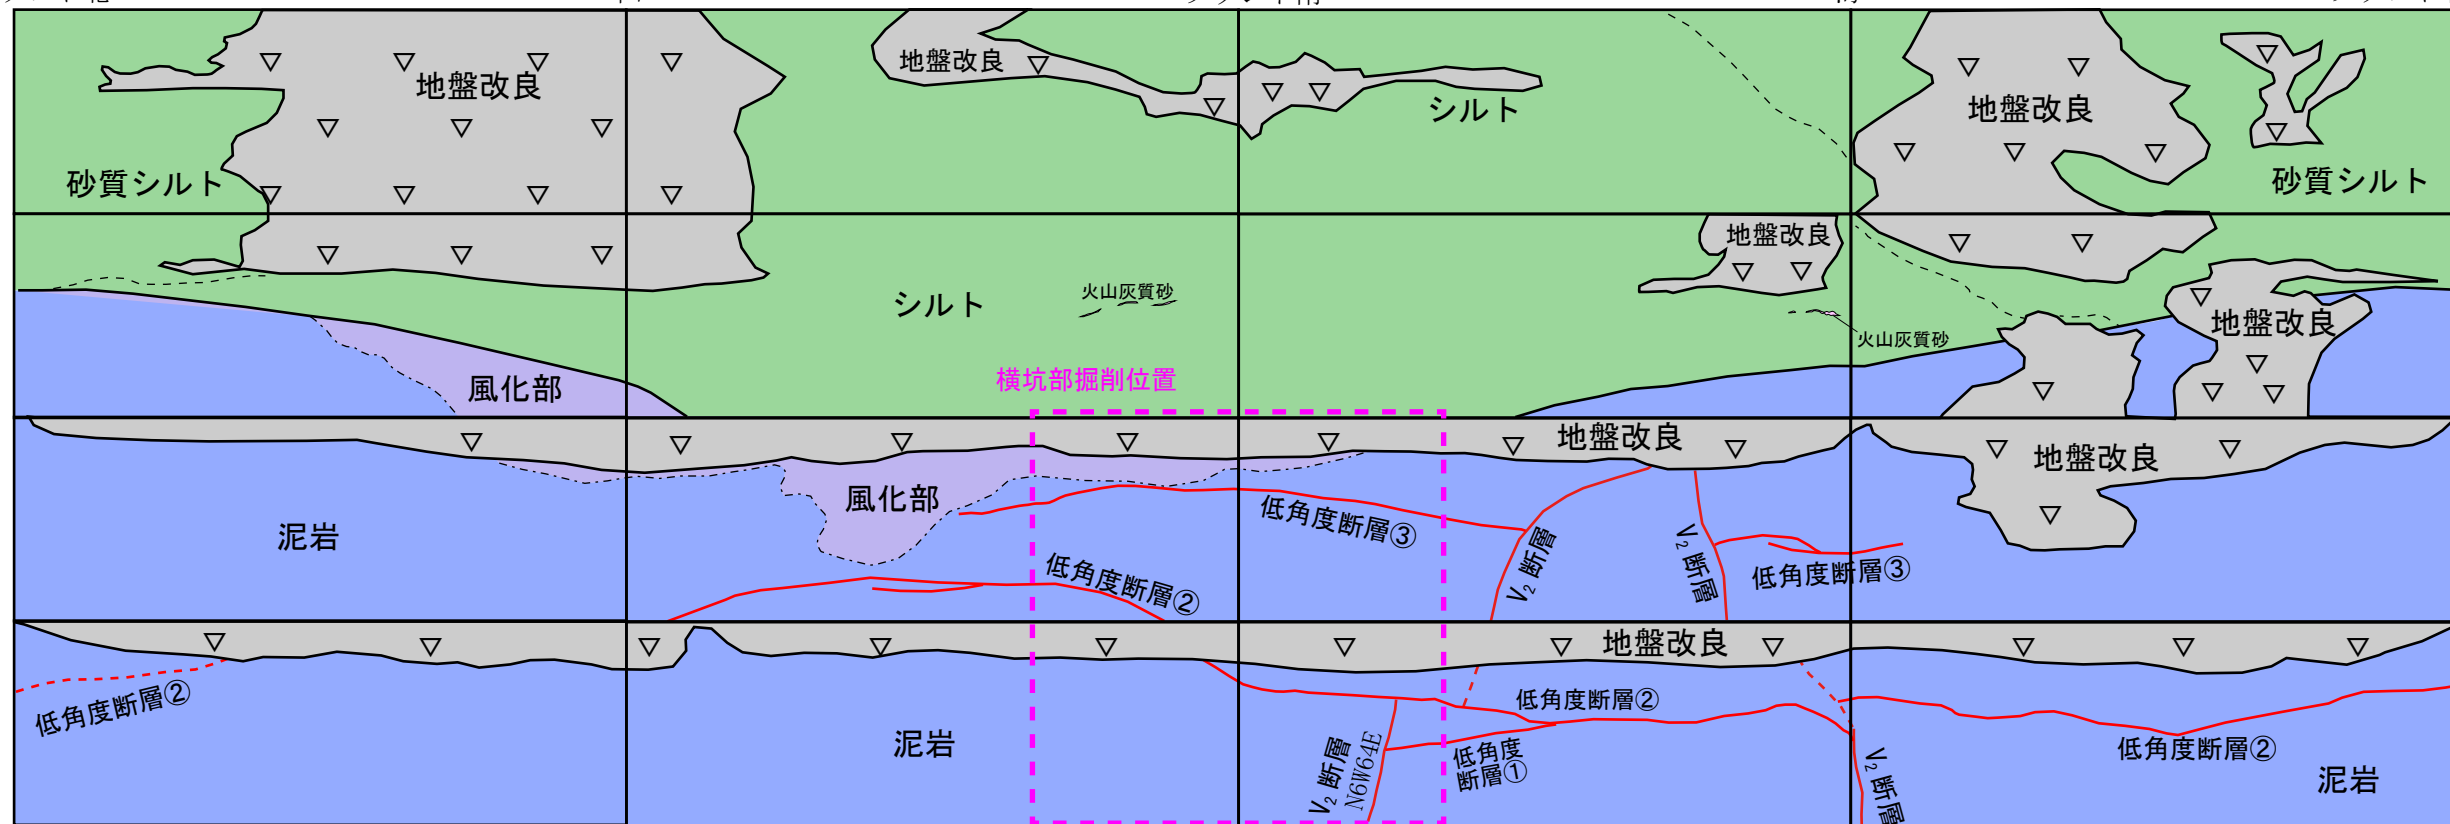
地盤改良
地盤改良
シルト
地盤改良
砂質シルト
砂質シルト
地盤改良
シルト
火山灰質砂
火山灰質砂
地盤改良
風化部
横坑部掘削位置
地盤改良
地盤改良
風化部
泥岩
低角度断層③
$V_2$ 断層
$V_2$ 断層
低角度断層③
低角度断層②
地盤改良
低角度断層②
低角度断層②
泥岩
$V_2$ 断層 N6W64E
低角度断層①
低角度断層②
泥岩
$V_2$ 断層